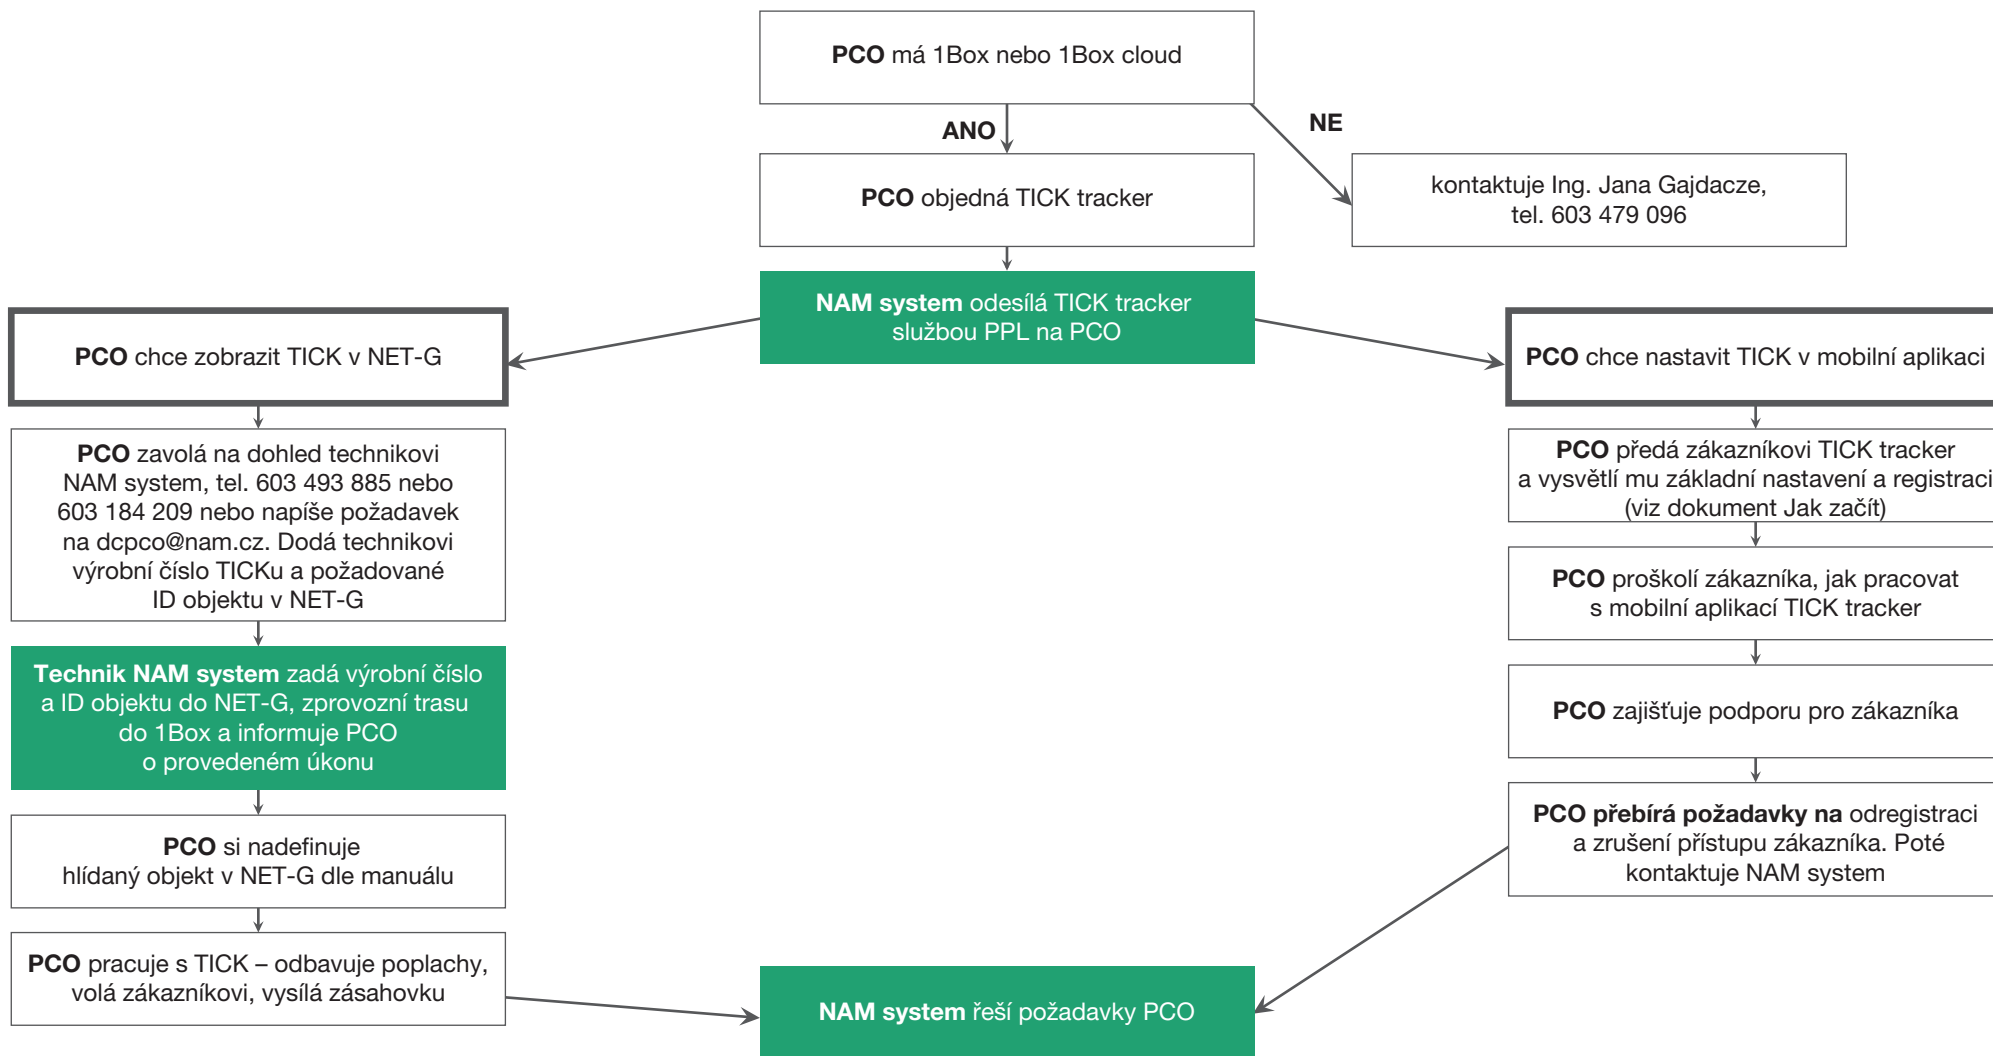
PCO má 1Box nebo 1Box cloud

ANO

NE

PCO objedná TICK tracker

kontaktuje Ing. Jana Gajdacze, tel. 603 479 096

NAM system odesílá TICK tracker službou PPL na PCO

PCO chce zobrazit TICK v NET-G

PCO chce nastavit TICK v mobilní aplikaci

PCO zavolá na dohled technikovi NAM system, tel. 603 493 885 nebo 603 184 209 nebo napíše požadavek na dcpco@nam.cz. Dodá technikovi výrobní číslo TICKu a požadované ID objektu v NET-G

Technik NAM system zadá výrobní číslo a ID objektu do NET-G, zprovozní trasu do 1Box a informuje PCO o provedeném úkonu

PCO si nadefinuje hlídaný objekt v NET-G dle manuálu

PCO pracuje s TICK – odbavuje poplachy, volá zákazníkovi, vysílá zásahovku

PCO předá zákazníkovi TICK tracker a vysvětlí mu základní nastavení a registraci (viz dokument Jak začít)

PCO proškolí zákazníka, jak pracovat s mobilní aplikací TICK tracker

PCO zajišťuje podporu pro zákazníka

PCO přebírá požadavky na odregistraci a zrušení přístupu zákazníka. Poté kontaktuje NAM system

NAM system řeší požadavky PCO